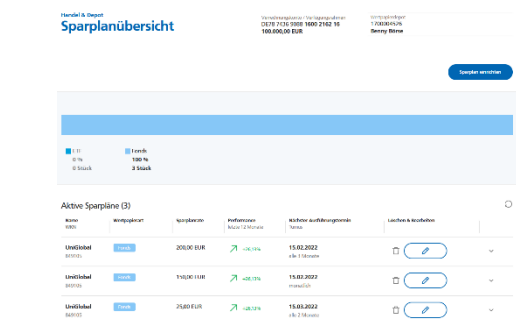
Handel & Depot
Sparplanübersicht

Verrechnungskonto / Verfügungsrahmen
DE78 7436 9888 1600 2162 16
100.000,00 EUR

Wertpapierdepot
1700004576
Benny Böhme

Sparplan einrichten

ETF
0 %
0 Stück

Fonds
100 %
3 Stück

Aktive Sparpläne (3)

| Name WKN | Wertpapierart | Sparplanrate | Performance letzte 12 Monate | Nächster Ausführungstermin Turnus | Löschen & Bearbeiten |
|---|---|---|---|---|---|
| UniGlobal 849105 | Fonds | 200,00 EUR | +26,15% | 15.02.2022 alle 3 Monate | |
| UniGlobal 849105 | Fonds | 150,00 EUR | +26,15% | 15.03.2022 monatlich | |
| UniGlobal 849105 | Fonds | 25,00 EUR | +26,15% | 15.03.2022 alle 2 Monate | |